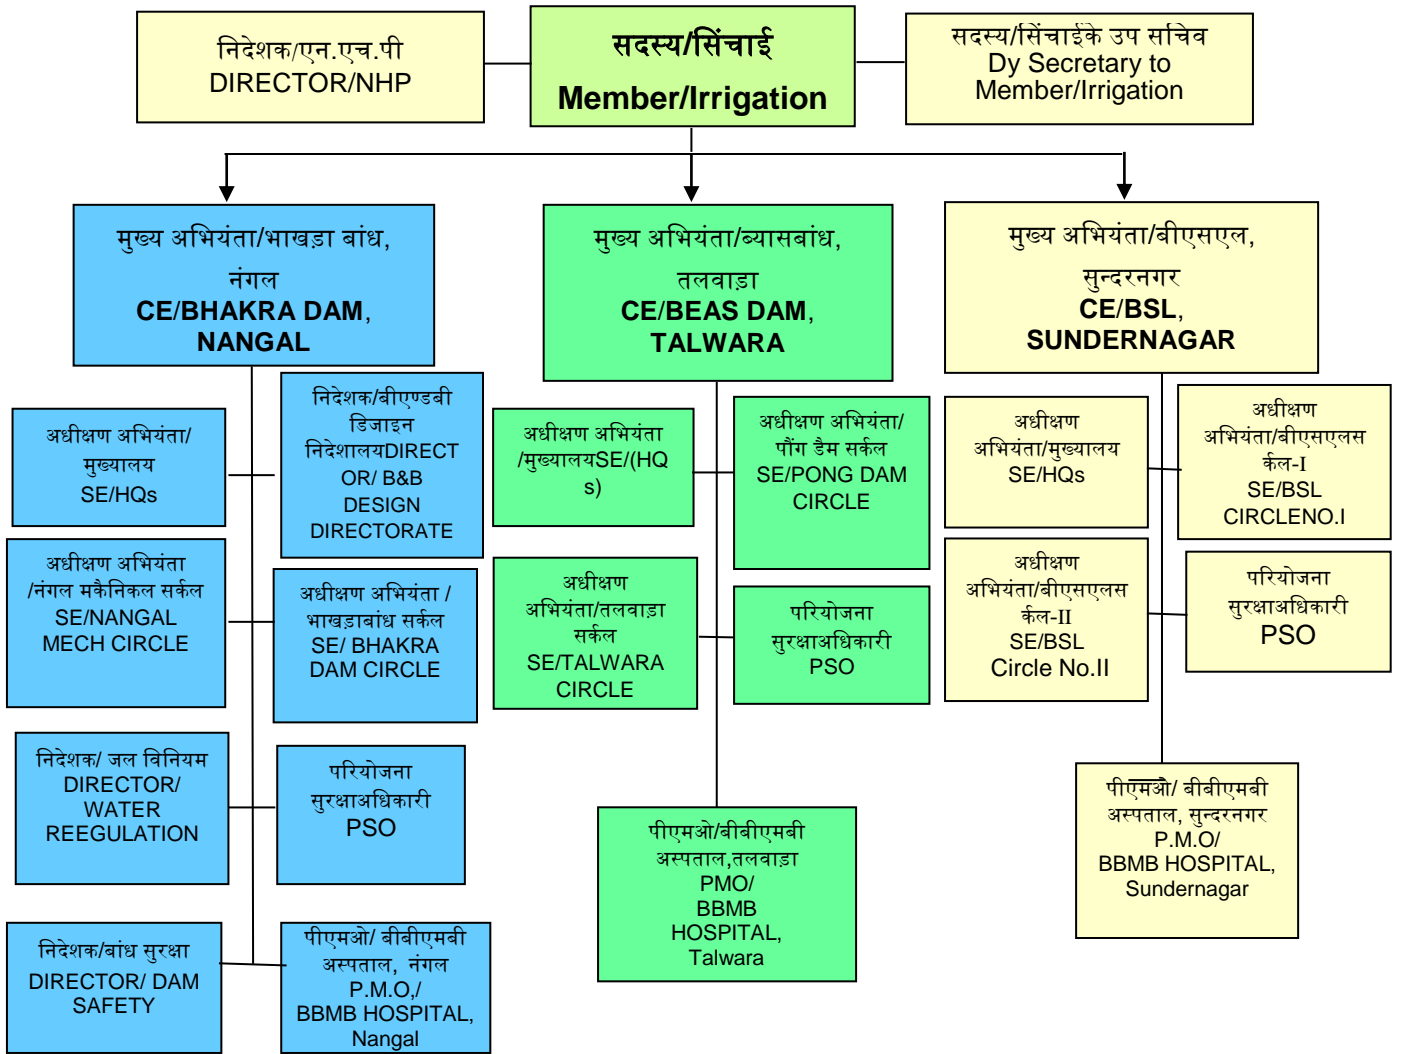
निदेशक/एन.एच.पी
DIRECTOR/NHP

सदस्य/सिंचाई
Member/Irrigation

सदस्य/सिंचाईके उप सचिव
Dy Secretary to Member/Irrigation

मुख्य अभियंता/भाखड़ा बांध, नंगल
CE/BHAKRA DAM, NANGAL

अधीक्षण अभियंता/ मुख्यालय
SE/HQs

निदेशक/बीएण्डबी डिजाइन निदेशालयDIRECTOR/ B&B DESIGN DIRECTORATE

अधीक्षण अभियंता /नंगल मकैनिकल सर्कल
SE/NANGAL MECH CIRCLE

अधीक्षण अभियंता / भाखड़ाबांध सर्कल
SE/ BHAKRA DAM CIRCLE

निदेशक/ जल विनियम
DIRECTOR/ WATER REEGULATION

परियोजना सुरक्षाअधिकारी
PSO

निदेशक/बांध सुरक्षा
DIRECTOR/ DAM SAFETY

पीएमओ/ बीबीएमबी अस्पताल, नंगल
P.M.O,/ BBMB HOSPITAL, Nangal

मुख्य अभियंता/ब्यासबांध, तलवाड़ा
CE/BEAS DAM, TALWARA

अधीक्षण अभियंता /मुख्यालयSE/(HQs)

अधीक्षण अभियंता/ पौंग डैम सर्कल
SE/PONG DAM CIRCLE

अधीक्षण अभियंता/तलवाड़ा सर्कल
SE/TALWARA CIRCLE

परियोजना सुरक्षाअधिकारी
PSO

पीएमओ/बीबीएमबी अस्पताल,तलवाड़ा
PMO/ BBMB HOSPITAL, Talwara

मुख्य अभियंता/बीएसएल, सुन्दरनगर
CE/BSL, SUNDERNAGAR

अधीक्षण अभियंता/मुख्यालय
SE/HQs

अधीक्षण अभियंता/बीएसएलस र्कल-I
SE/BSL CIRCLENO.I

अधीक्षण अभियंता/बीएसएलस र्कल-II
SE/BSL Circle No.II

परियोजना सुरक्षाअधिकारी
PSO

पीएमओ/ बीबीएमबी अस्पताल, सुन्दरनगर
P.M.O/ BBMB HOSPITAL, Sundernagar